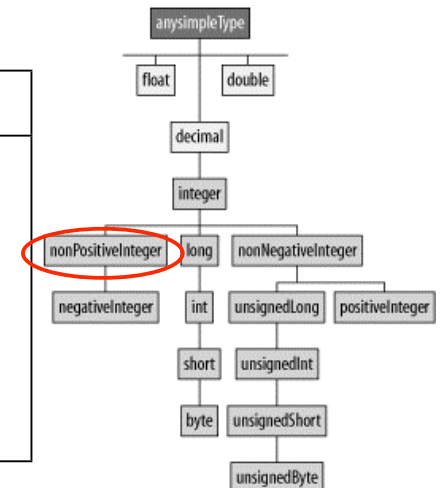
anysimpleType

float

double

decimal

integer

nonPositiveInteger

long

nonNegativeInteger

negativeInteger

int

unsignedLong

positiveInteger

short

unsignedInt

byte

unsignedShort

unsignedByte